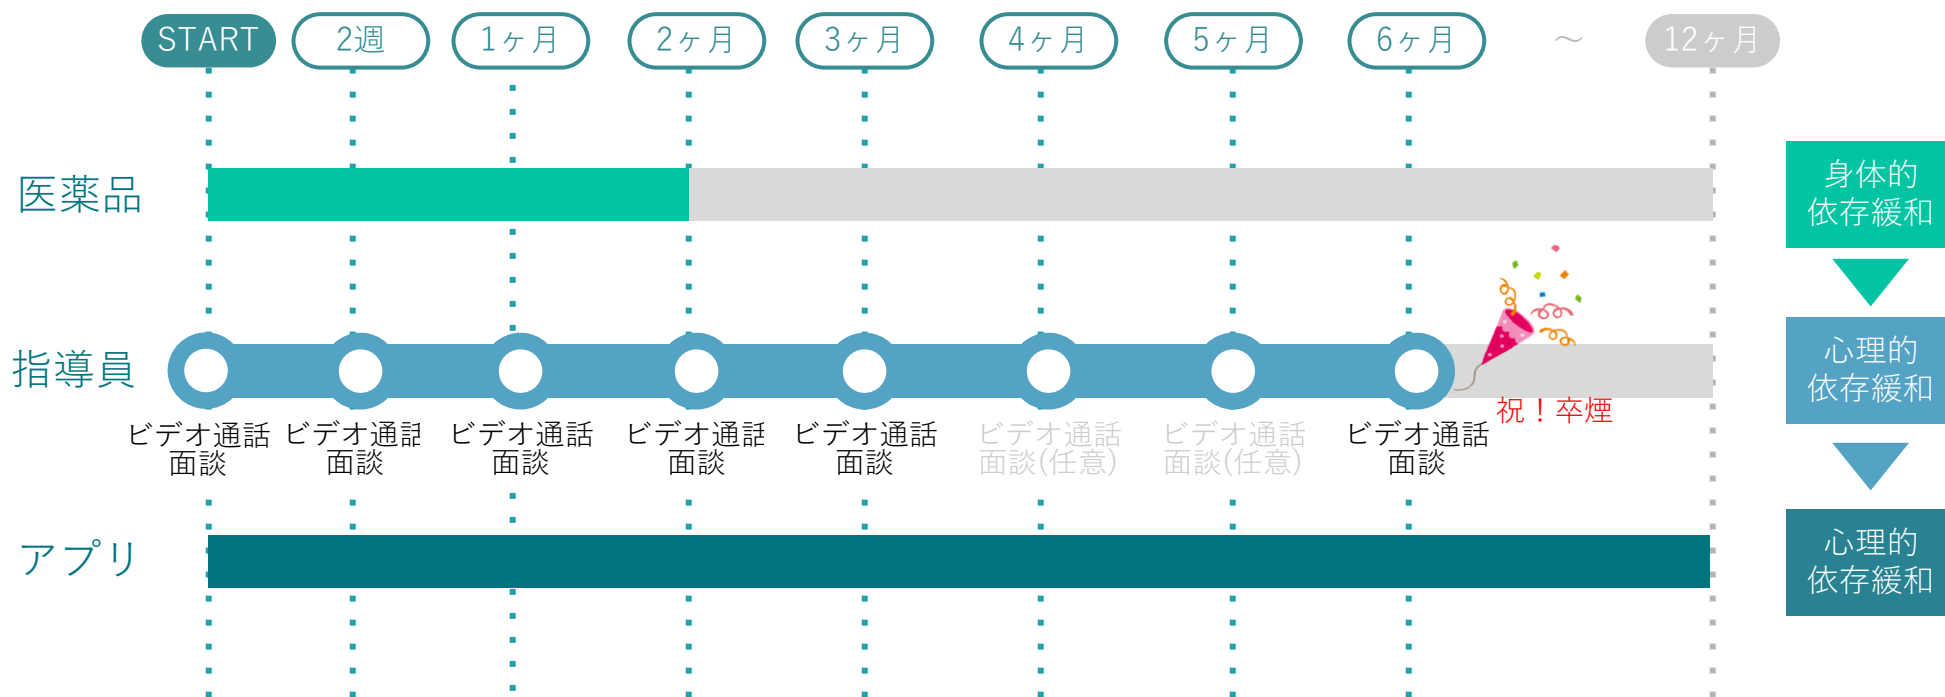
START 2週 1ヶ月 2ヶ月 3ヶ月 4ヶ月 5ヶ月 6ヶ月 ～ 12ヶ月

医薬品

身体的依存緩和

指導員

ビデオ通話面談 ビデオ通話面談 ビデオ通話面談 ビデオ通話面談 ビデオ通話面談 ビデオ通話面談(任意) ビデオ通話面談(任意) ビデオ通話面談

祝！卒煙

心理的依存緩和

アプリ

心理的依存緩和